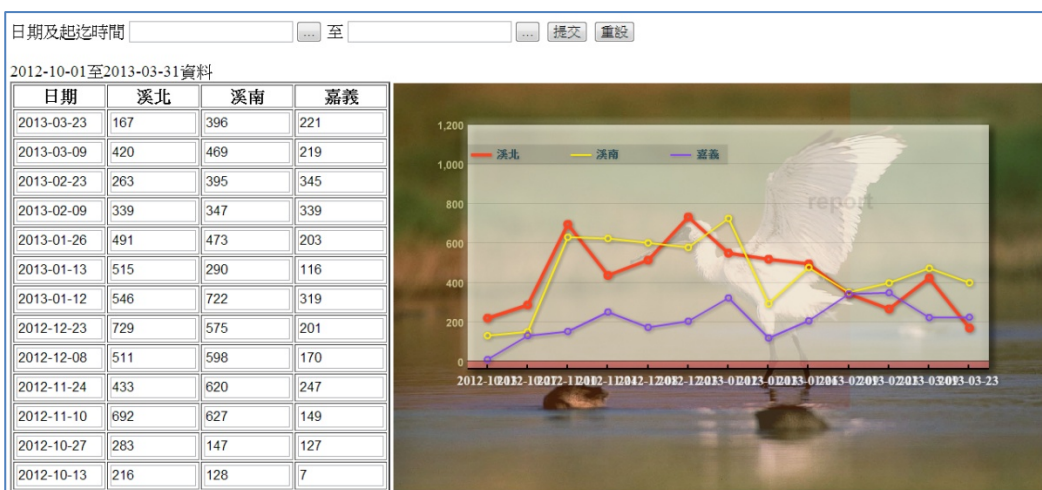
日期及起迄時間 [...] 至 [...] 提交 重設

2012-10-01至2013-03-31資料

| 日期 | 溪北 | 溪南 | 嘉義 |
|---|---|---|---|
| 2013-03-23 | 167 | 396 | 221 |
| 2013-03-09 | 420 | 469 | 219 |
| 2013-02-23 | 263 | 395 | 345 |
| 2013-02-09 | 339 | 347 | 339 |
| 2013-01-26 | 491 | 473 | 203 |
| 2013-01-13 | 515 | 290 | 116 |
| 2013-01-12 | 546 | 722 | 319 |
| 2012-12-23 | 729 | 575 | 201 |
| 2012-12-08 | 511 | 598 | 170 |
| 2012-11-24 | 433 | 620 | 247 |
| 2012-11-10 | 692 | 627 | 149 |
| 2012-10-27 | 283 | 147 | 127 |
| 2012-10-13 | 216 | 128 | 7 |

1,200
1,000
800
600
400
200
0

溪北 溪南 嘉義

report

2012-10-13 2012-10-27 2012-11-10 2012-11-24 2012-12-08 2012-12-23 2013-01-12 2013-01-13 2013-01-26 2013-02-09 2013-02-23 2013-03-09 2013-03-23